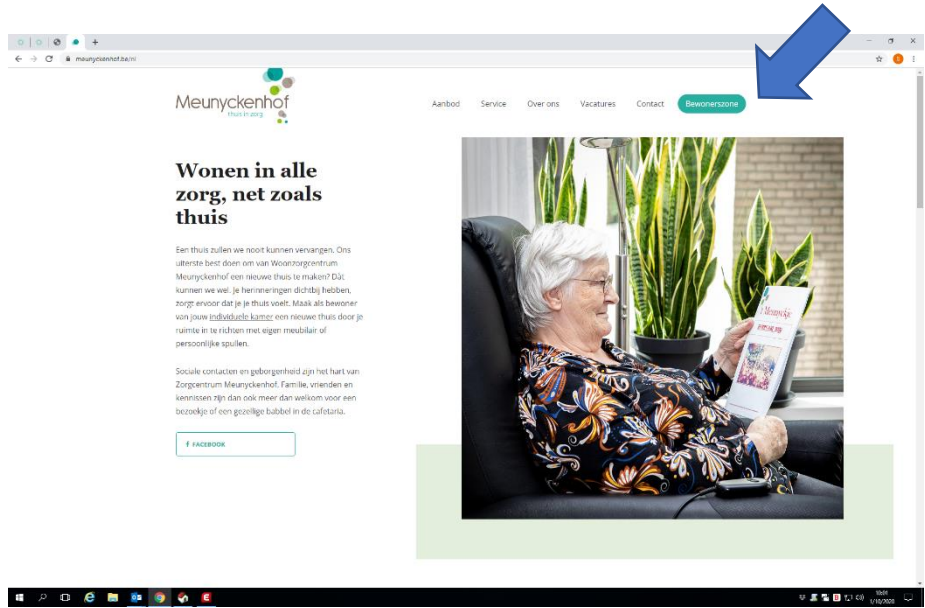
meunyckenhof.be/nl

Meunyckenhof
thuis in zorg

Aanbod Service Over ons Vacatures Contact Bewonerszone

Wonen in alle zorg, net zoals thuis

Een thuis zullen we nooit kunnen vervangen. Ons uiterste best doen om van Woonzorgcentrum Meunyckenhof een nieuwe thuis te maken? Dát kunnen we wel. Je herinneringen dichtbij hebben, zorgt ervoor dat je je thuis voelt. Maak als bewoner van jouw individuele kamer een nieuwe thuis door je ruimte in te richten met eigen meubilair of persoonlijke spullen.

Sociale contacten en geborgenheid zijn het hart van Zorgcentrum Meunyckenhof. Familie, vrienden en kennissen zijn dan ook meer dan welkom voor een bezoekje of een gezellige babbel in de cafetaria.

f FACEBOOK

Meunyckje

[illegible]